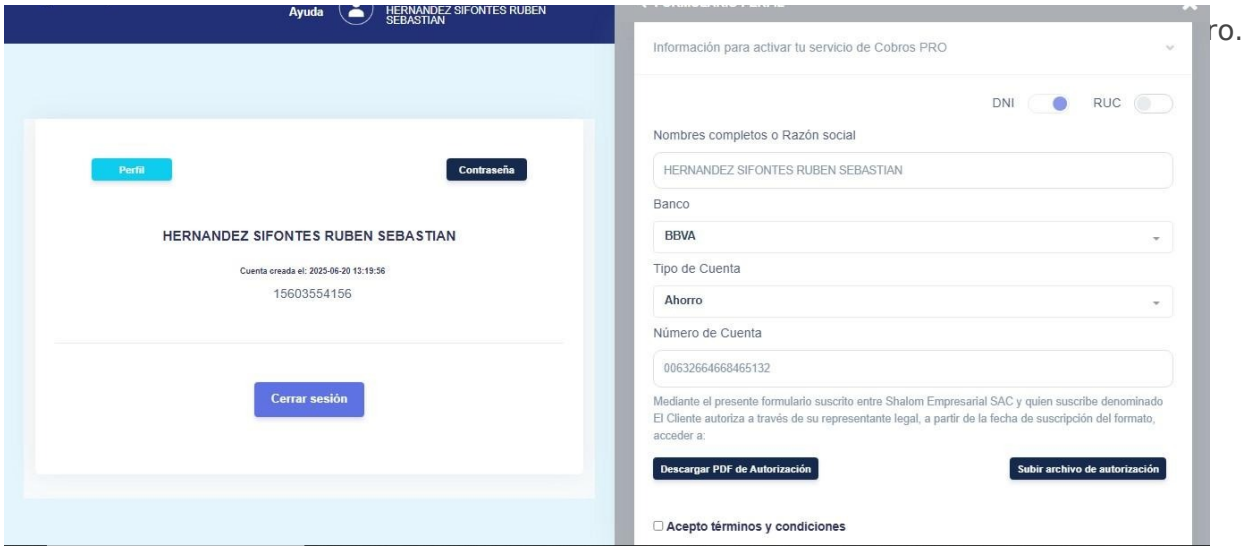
Ayuda HERNANDEZ SIFONTES RUBEN SEBASTIAN

Perfil

Contraseña

HERNANDEZ SIFONTES RUBEN SEBASTIAN

Cuenta creada el: 2025-06-20 13:19:56

15603554156

Cerrar sesión

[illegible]

ro.

Información para activar tu servicio de Cobros PRO

DNI RUC

Nombres completos o Razón social

HERNANDEZ SIFONTES RUBEN SEBASTIAN

Banco

BBVA

Tipo de Cuenta

Ahorro

Número de Cuenta

00632664668465132

Mediante el presente formulario suscrito entre Shalom Empresarial SAC y quien suscribe denominado El Cliente autoriza a través de su representante legal, a partir de la fecha de suscripción del formato, acceder a:

Descargar PDF de Autorización

Subir archivo de autorización

Acepto términos y condiciones